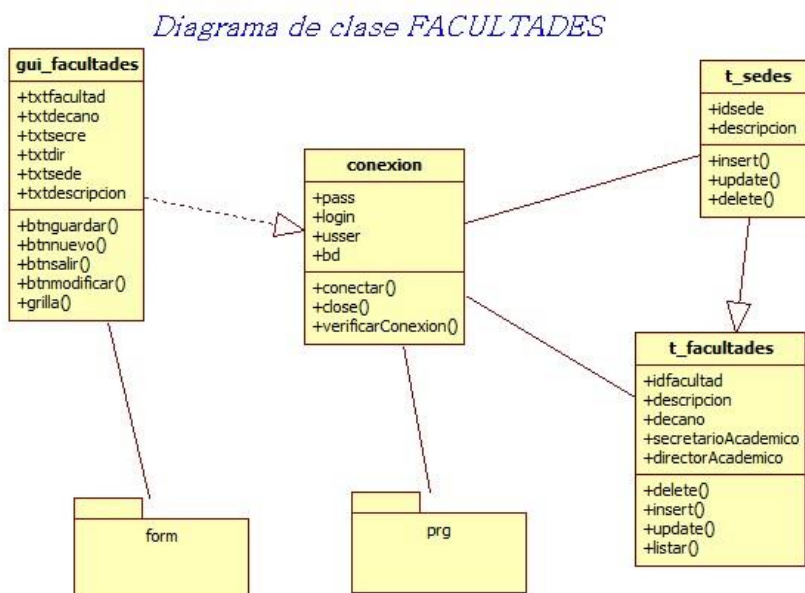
Diagrama de clase FACULTADES

gui_facultades
+txtfacultad
+txtdecano
+txtsecre
+txtdir
+txtsede
+txtdescripcion
+btnguardar()
+btnnuevo()
+btnsalir()
+btnmodificar()
+grilla()

conexion
+pass
+login
+usser
+bd
+conectar()
+close()
+verificarConexion()

t_sedes
+idsede
+descripcion
+insert()
+update()
+delete()

t_facultades
+idfacultad
+descripcion
+decano
+secretarioAcademico
+directorAcademico
+delete()
+insert()
+update()
+listar()

form

prg